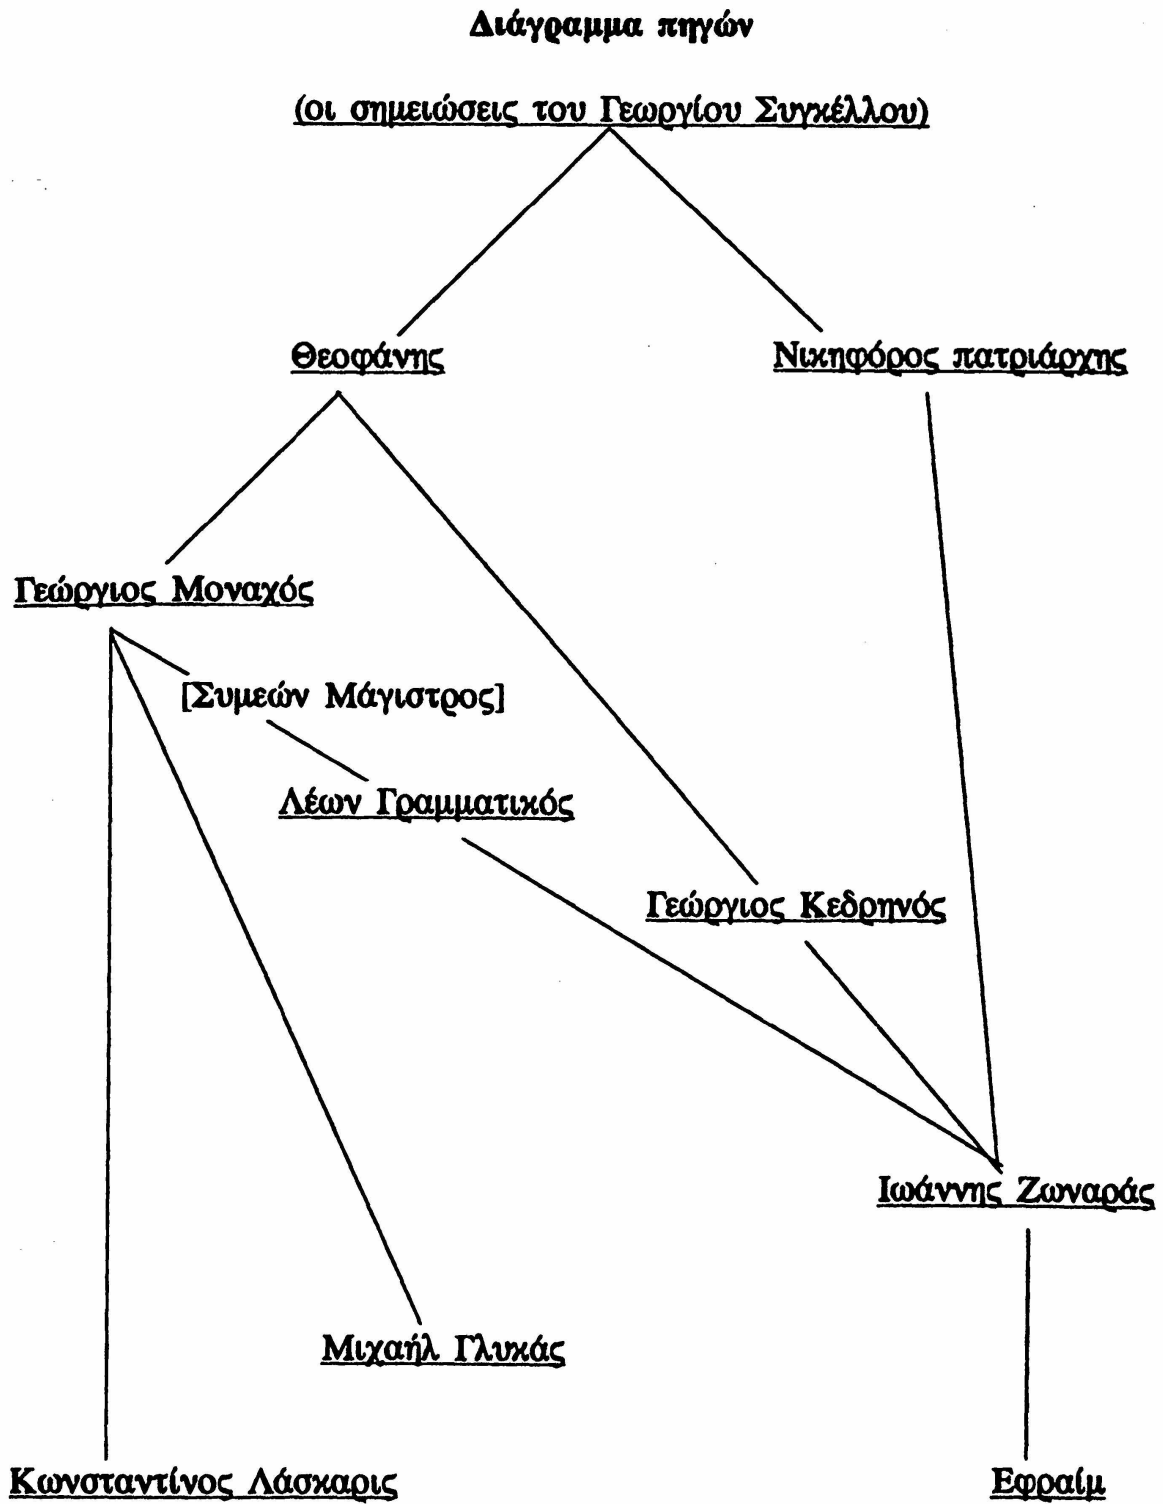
Διάγραμμα πηγών

(οι σημειώσεις του Γεωργίου Συγκέλλου)

Θεοφάνης

Νικηφόρος πατριάρχης

Γεώργιος Μοναχός

[Συμεών Μάγιστρος]

Λέων Γραμματικός

Γεώργιος Κεδρηνός

Ιωάννης Ζωναράς

Μιχαήλ Γλυκάς

Κωνσταντίνος Λάσκαρις

Εφραίμ